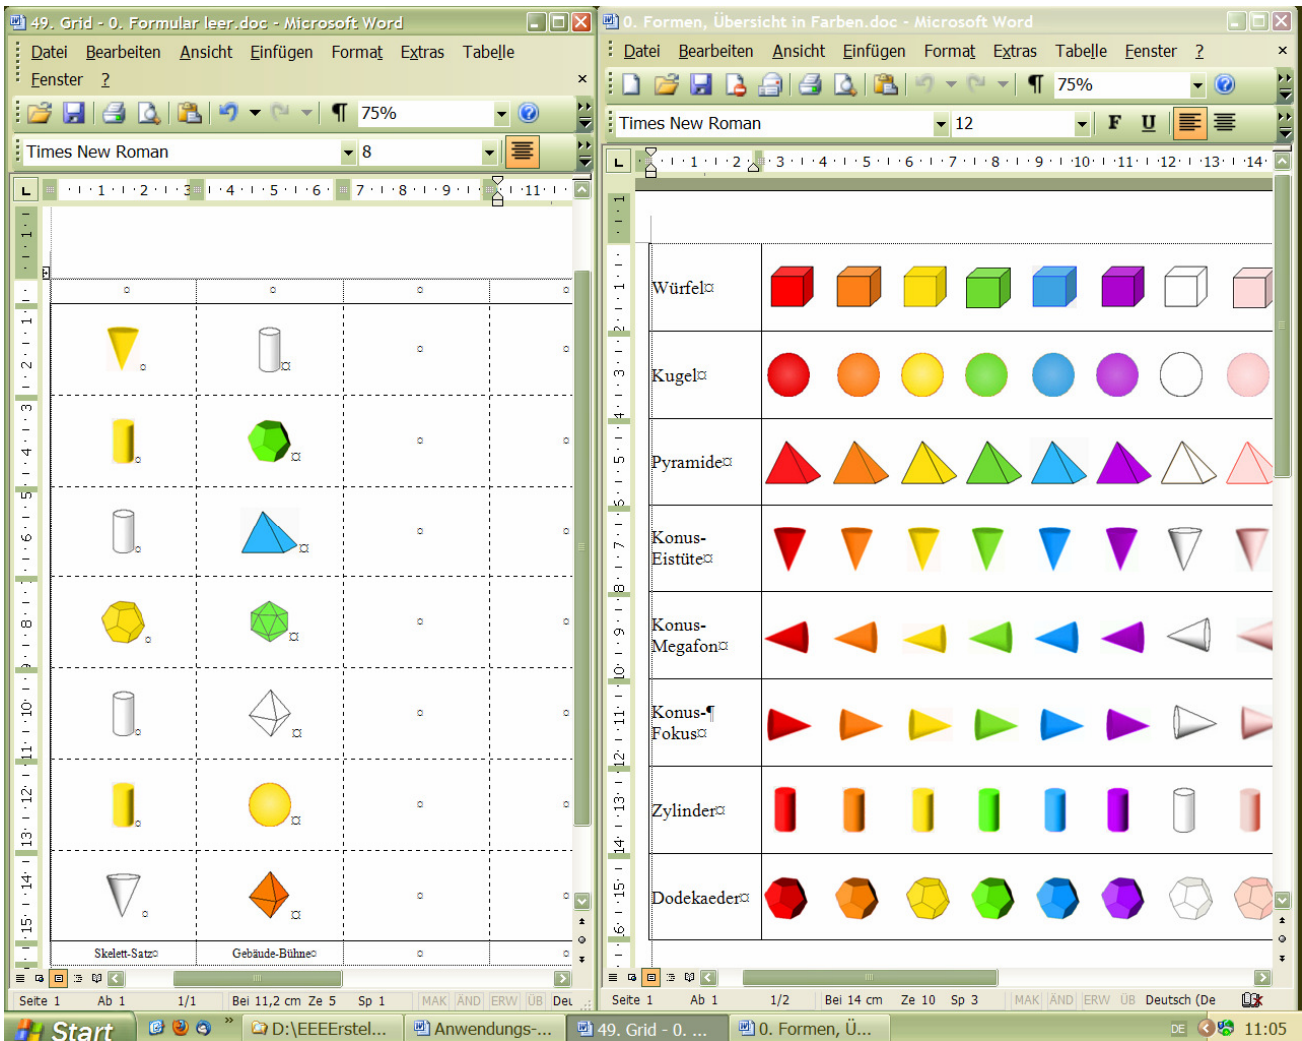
49. Grid - 0. Formular leer.doc - Microsoft Word

Datei Bearbeiten Ansicht Einfügen Format Extras Tabelle Fenster ?

75%

Times New Roman 8

| ¤ | ¤ | ¤ | ¤ |
|---|---|---|---|
| ¤ | ¤ | ¤ | ¤ |
| ¤ | ¤ | ¤ | ¤ |
| ¤ | ¤ | ¤ | ¤ |
| ¤ | ¤ | ¤ | ¤ |
| ¤ | ¤ | ¤ | ¤ |
| ¤ | ¤ | ¤ | ¤ |
| ¤ | ¤ | ¤ | ¤ |
| Skelett-Satz¤ | Gebäude-Bühne¤ | ¤ | ¤ |

Seite 1 Ab 1 1/1 Bei 11,2 cm Ze 5 Sp 1 MAK ÄND ERW ÜB Deu

0. Formen, Übersicht in Farben.doc - Microsoft Word

Datei Bearbeiten Ansicht Einfügen Format Extras Tabelle Fenster ?

75%

Times New Roman 12 F U

Würfel¤

Kugel¤

Pyramide¤

Konus-Eistüte¤

Konus-Megafon¤

Konus-¶ Fokus¤

Zylinder¤

Dodekaeder¤

Seite 1 Ab 1 1/2 Bei 14 cm Ze 10 Sp 3 MAK ÄND ERW ÜB Deutsch (De

Start D:\EEEErstel... Anwendungs-... 49. Grid - 0. ... 0. Formen, Ü... DE 11:05